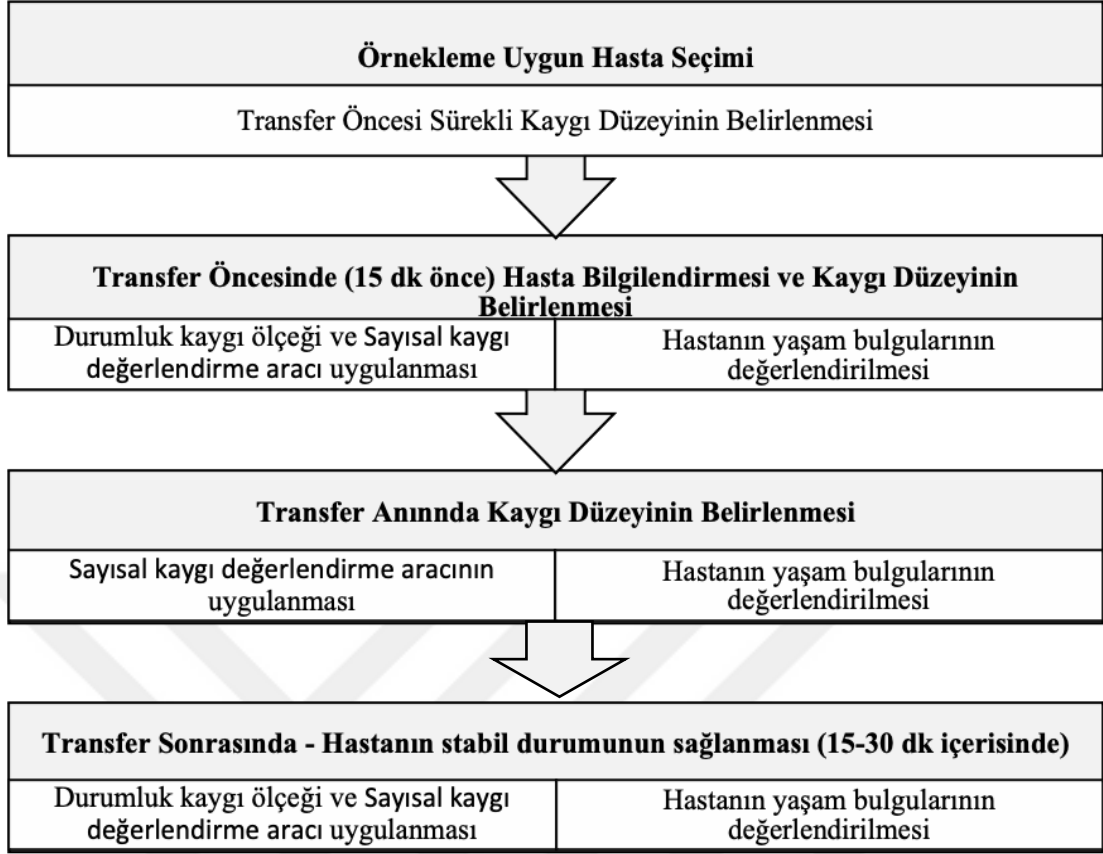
Örnekleme Uygun Hasta Seçimi

Transfer Öncesi Sürekli Kaygı Düzeyinin Belirlenmesi

Transfer Öncesinde (15 dk önce) Hasta Bilgilendirmesi ve Kaygı Düzeyinin Belirlenmesi

| Durumluk kaygı ölçeği ve Sayısal kaygı değerlendirme aracı uygulanması | Hastanın yaşam bulgularının değerlendirilmesi |
|---|---|

Transfer Anınnda Kaygı Düzeyinin Belirlenmesi

| Sayısal kaygı değerlendirme aracının uygulanması | Hastanın yaşam bulgularının değerlendirilmesi |
|---|---|

Transfer Sonrasında - Hastanın stabil durumunun sağlanması (15-30 dk içerisinde)

| Durumluk kaygı ölçeği ve Sayısal kaygı değerlendirme aracı uygulanması | Hastanın yaşam bulgularının değerlendirilmesi |
|---|---|